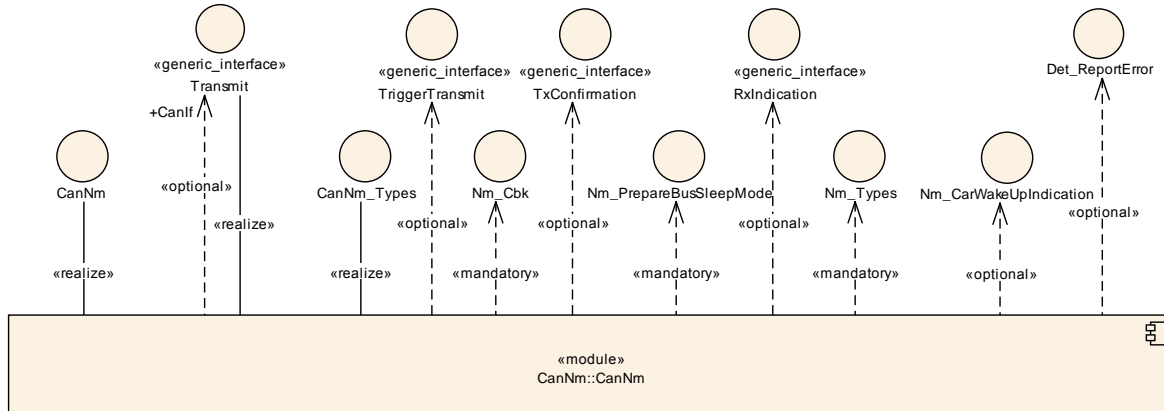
«generic_interface»
Transmit

«generic_interface»
TriggerTransmit

«generic_interface»
TxConfirmation

«generic_interface»
RxIndication

Det_ReportError

+CanIf

CanNm

«optional»

«realize»

CanNm_Types

«optional»

Nm_Cbk

«optional»

Nm_PrepareBusSleepMode

«optional»

Nm_Types

Nm_CarWakeUpIndication

«optional»

«realize»

«realize»

«mandatory»

«mandatory»

«mandatory»

«optional»

«module»
CanNm::CanNm